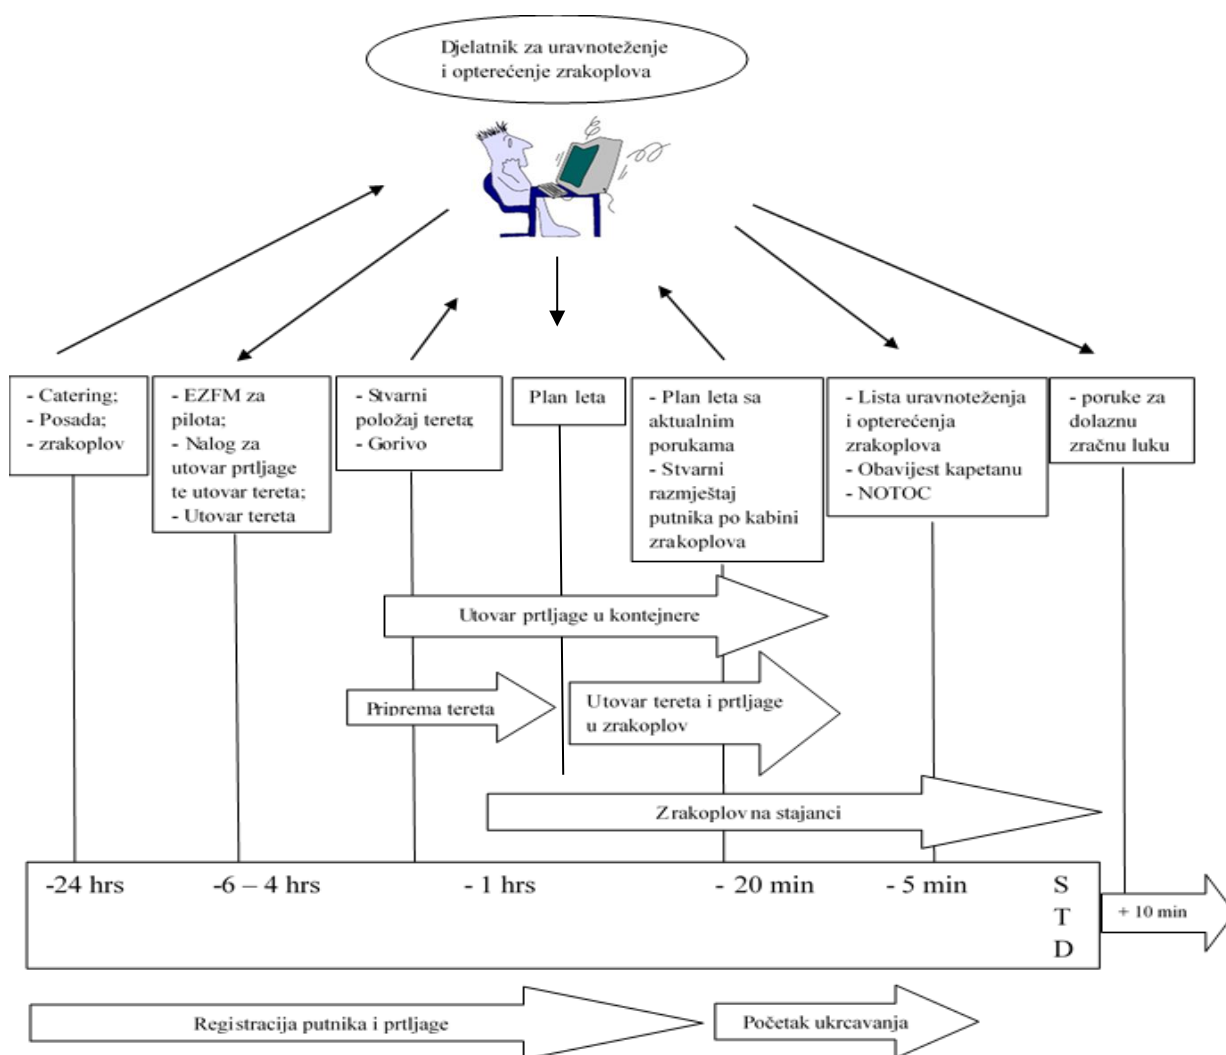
Djelatnik za uravnoteženje i opterećenje zrakoplova

- Catering;
- Posada;
- zrakoplov

- EZFM za pilota;
- Nalog za utovar prtljage te utovar tereta;
- Utovar tereta

- Stvarni položaj tereta;
- Gorivo

Plan leta

- Plan leta sa aktualnim porukama
- Stvarni razmještaj putnika po kabini zrakoplova

- Lista uravnoteženja i opterećenja zrakoplova
- Obavijest kapetanu
- NOTOC

- poruke za dolaznu zračnu luku

Utovar prtljage u kontejnere

Priprema tereta

Utovar tereta i prtljage u zrakoplov

Zrakoplov na stajanci

-24 hrs
-6 – 4 hrs
- 1 hrs
- 20 min
- 5 min
S
T
D

+ 10 min

Registracija putnika i prtljage

Početak ukrcavanja